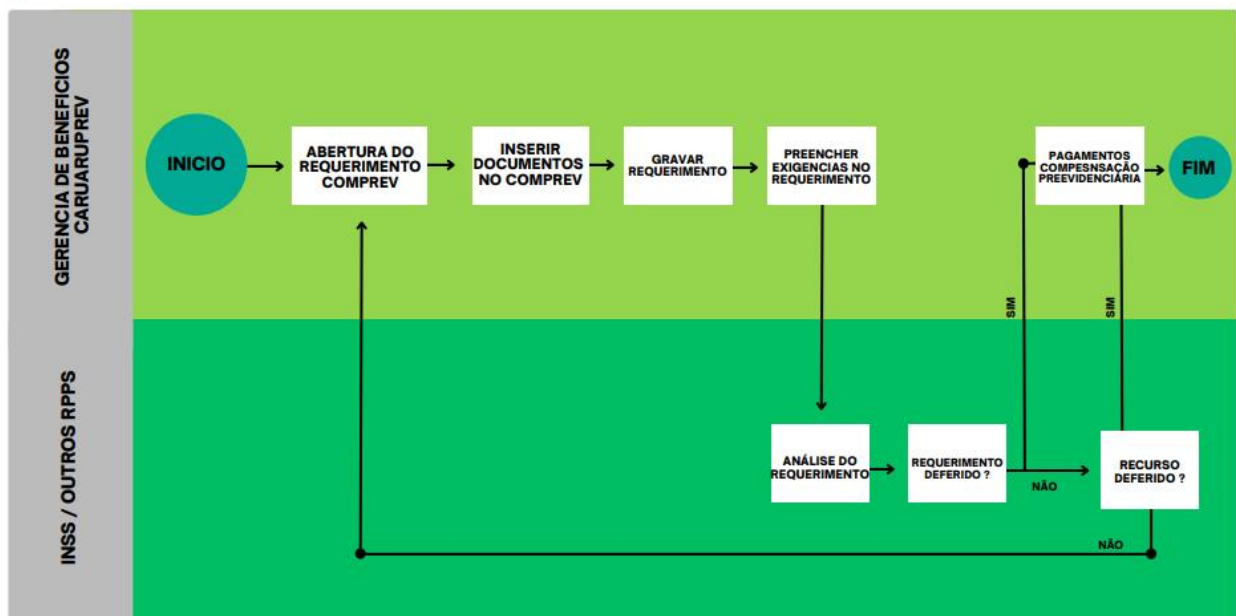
GERENCIA DE BENEFICIOS CARUARUPREV

INICIO

ABERTURA DO REQUERIMENTO COMPREV

INSERIR DOCUMENTOS NO COMPREV

GRAVAR REQUERIMENTO

PREENCHER EXIGENCIAS NO REQUERIMENTO

PAGAMENTOS COMPESNSAÇÃO PREEVIDENCIÁRIA

FIM

SIM

SIM

INSS / OUTROS RPPS

ANÁLISE DO REQUERIMENTO

REQUERIMENTO DEFERIDO ?

NÃO

RECURSO DEFERIDO ?

NÃO